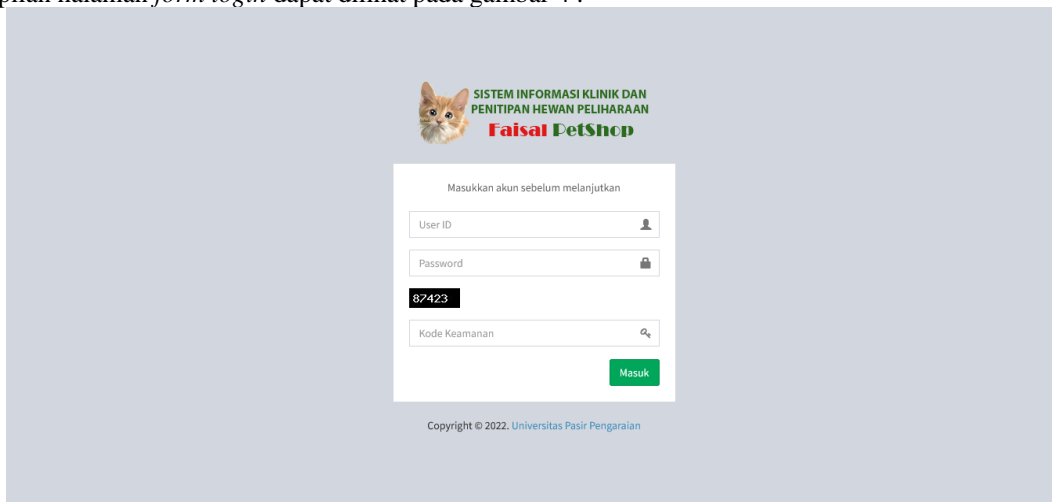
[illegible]pilan halaman *form login* dapat dilihat pada gambar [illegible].

SISTEM INFORMASI KLINIK DAN PENITIPAN HEWAN PELIHARAAN
Faisal PetShop

Masukkan akun sebelum melanjutkan

User ID

Password

87423

Kode Keamanan

Masuk

Copyright © 2022. Universitas Pasir Pengaraian